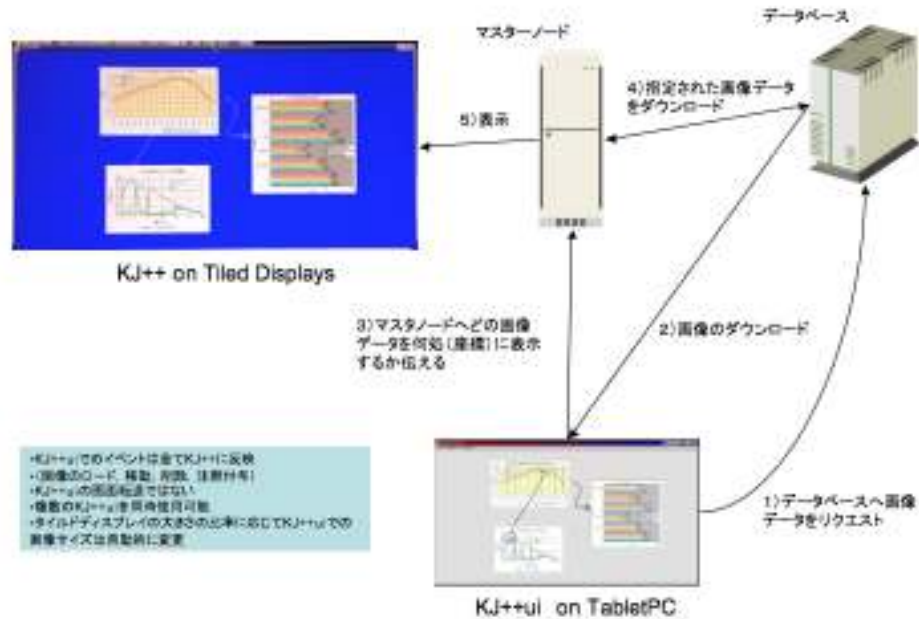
マスターノード

データベース

4) 指定された画像データをダウンロード

5) 表示

KJ++ on Tiled Displays

3) マスタノードへどの画像データを何処（座標）に表示するか伝える

2) 画像のダウンロード

・KJ++uiでのイベントは全てKJ++に反映
・(画像のロード、移動、削除、注釈付与)
・KJ++uiの画面転送ではない
・複数のKJ++uiを同時使用可能
・タイルドディスプレイの大きさの比率に応じてKJ++uiでの画像サイズは自動的に変更

1) データベースへ画像データをリクエスト

KJ++ui on TabletPC